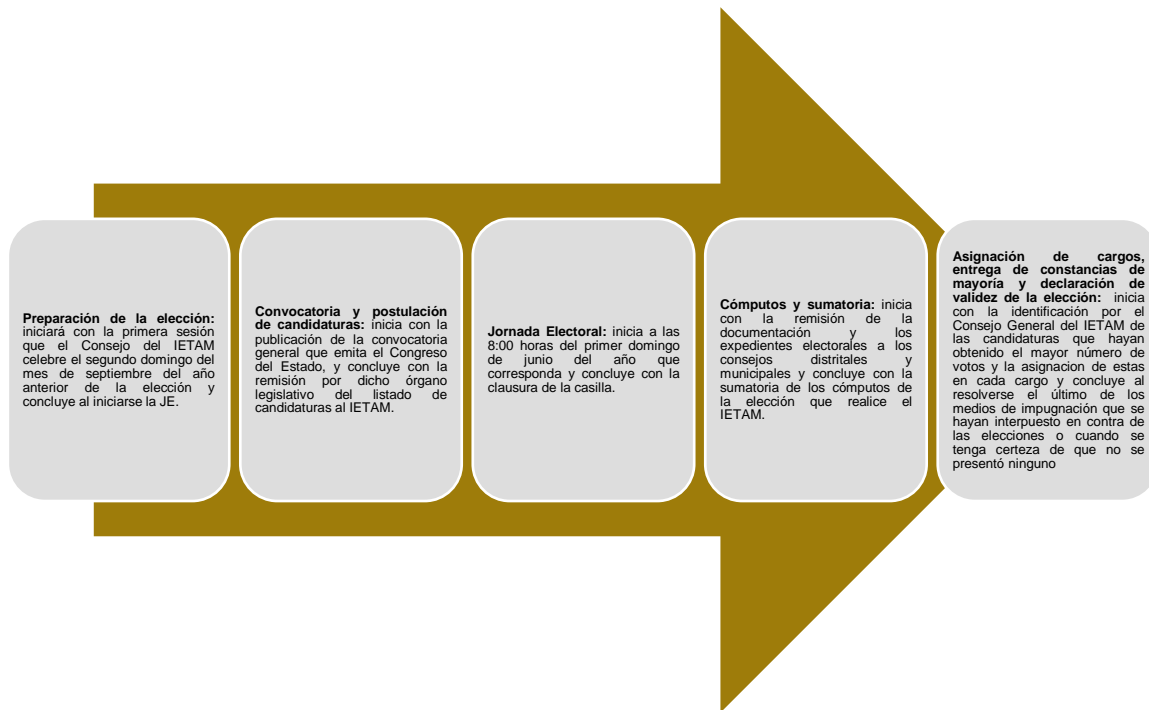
**Preparación de la elección:** iniciará con la primera sesión que el Consejo del IETAM celebre el segundo domingo del mes de septiembre del año anterior de la elección y concluye al iniciarse la JE.

**Convocatoria y postulación de candidaturas:** inicia con la publicación de la convocatoria general que emita el Congreso del Estado, y concluye con la remisión por dicho órgano legislativo del listado de candidaturas al IETAM.

**Jornada Electoral:** inicia a las 8:00 horas del primer domingo de junio del año que corresponda y concluye con la clausura de la casilla.

**Cómputos y sumatoria:** inicia con la remisión de la documentación y los expedientes electorales a los consejos distritales y municipales y concluye con la sumatoria de los cómputos de la elección que realice el IETAM.

**Asignación de cargos, entrega de constancias de mayoría y declaración de validez de la elección:** inicia con la identificación por el Consejo General del IETAM de las candidaturas que hayan obtenido el mayor número de votos y la asignacion de estas en cada cargo y concluye al resolverse el último de los medios de impugnación que se hayan interpuesto en contra de las elecciones o cuando se tenga certeza de que no se presentó ninguno